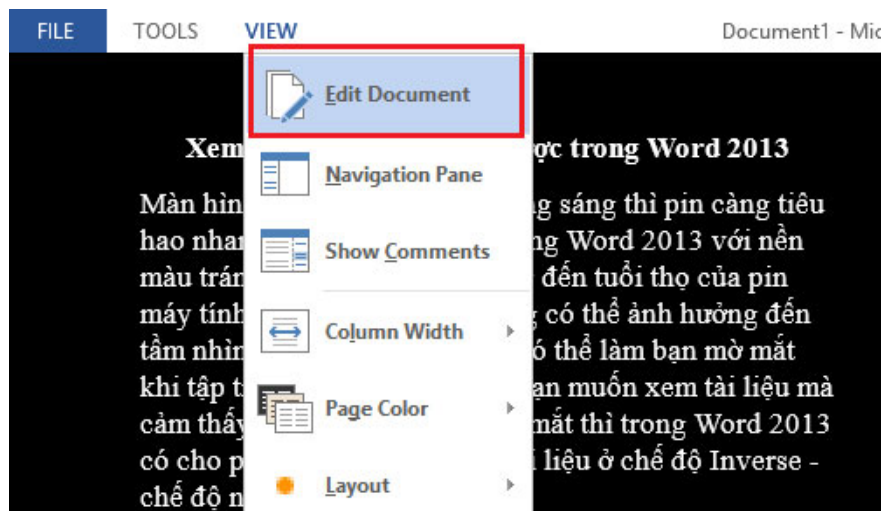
FILE TOOLS VIEW Document1 - Mic

Edit Document

Navigation Pane

Show Comments

Column Width

Page Color

Layout

Xem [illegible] ực trong Word 2013

Màn hìn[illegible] g sáng thì pin càng tiêu hao nhan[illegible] ng Word 2013 với nền màu trán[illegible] đến tuổi thọ của pin máy tính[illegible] g có thể ảnh hưởng đến tầm nhìn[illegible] ó thể làm bạn mờ mắt khi tập t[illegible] ạn muốn xem tài liệu mà cảm thấy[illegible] mắt thì trong Word 2013 có cho p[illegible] i liệu ở chế độ Inverse - chế độ n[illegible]